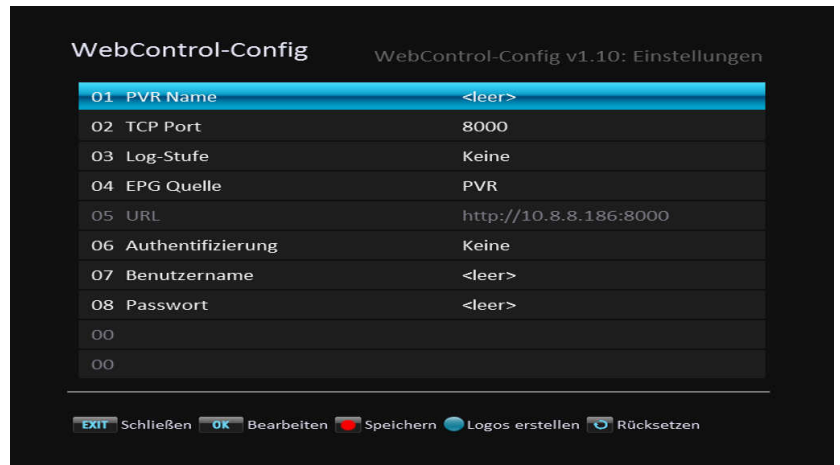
WebControl-Config

WebControl-Config v1.10: Einstellungen

| | |
|---|---|
| 01 PVR Name | <leer> |
| 02 TCP Port | 8000 |
| 03 Log-Stufe | Keine |
| 04 EPG Quelle | PVR |
| 05 URL | http://10.8.8.186:8000 |
| 06 Authentifizierung | Keine |
| 07 Benutzername | <leer> |
| 08 Passwort | <leer> |
| 00 | |
| 00 | |

EXIT Schließen OK Bearbeiten Speichern Logos erstellen Rücksetzen